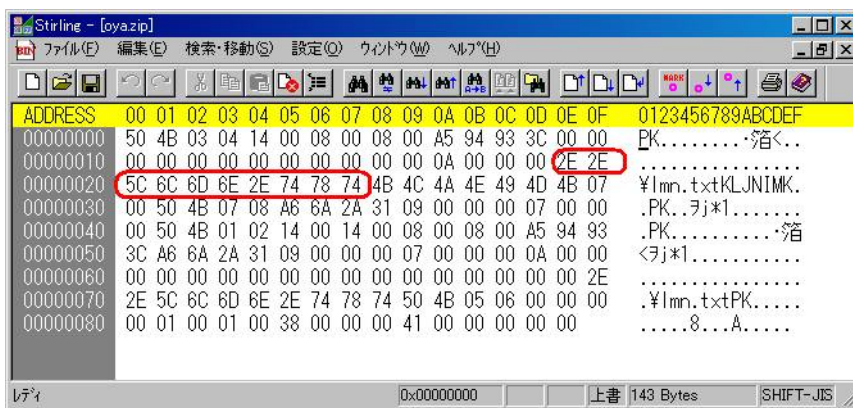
Stirling - [oyazip]

ファイル(F) 編集(E) 検索・移動(S) 設定(O) ウィンドウ(W) ヘルプ(H)

MARK

| ADDRESS | 00 | 01 | 02 | 03 | 04 | 05 | 06 | 07 | 08 | 09 | 0A | 0B | 0C | 0D | 0E | 0F | 0123456789ABCDEF |
|---|---|---|---|---|---|---|---|---|---|---|---|---|---|---|---|---|---|
| 00000000 | 50 | 4B | 03 | 04 | 14 | 00 | 08 | 00 | 08 | 00 | A5 | 94 | 93 | 3C | 00 | 00 | PK........･焰<.. |
| 00000010 | 00 | 00 | 00 | 00 | 00 | 00 | 00 | 00 | 00 | 00 | 0A | 00 | 00 | 00 | 2E | 2E | ................ |
| 00000020 | 5C | 6C | 6D | 6E | 2E | 74 | 78 | 74 | 4B | 4C | 4A | 4E | 49 | 4D | 4B | 07 | ¥lmn.txtKLJNIMK. |
| 00000030 | 00 | 50 | 4B | 07 | 08 | A6 | 6A | 2A | 31 | 09 | 00 | 00 | 00 | 07 | 00 | 00 | .PK..ｦj*1....... |
| 00000040 | 00 | 50 | 4B | 01 | 02 | 14 | 00 | 14 | 00 | 08 | 00 | 08 | 00 | A5 | 94 | 93 | .PK...........･焰 |
| 00000050 | 3C | A6 | 6A | 2A | 31 | 09 | 00 | 00 | 00 | 07 | 00 | 00 | 00 | 0A | 00 | 00 | <ｦj*1........... |
| 00000060 | 00 | 00 | 00 | 00 | 00 | 00 | 00 | 00 | 00 | 00 | 00 | 00 | 00 | 00 | 00 | 2E | ................ |
| 00000070 | 2E | 5C | 6C | 6D | 6E | 2E | 74 | 78 | 74 | 50 | 4B | 05 | 06 | 00 | 00 | 00 | .¥lmn.txtPK..... |
| 00000080 | 00 | 01 | 00 | 01 | 00 | 38 | 00 | 00 | 00 | 41 | 00 | 00 | 00 | 00 | 00 |  | .....8...A..... |

レディ | 0x00000000 | 上書 | 143 Bytes | SHIFT-JIS